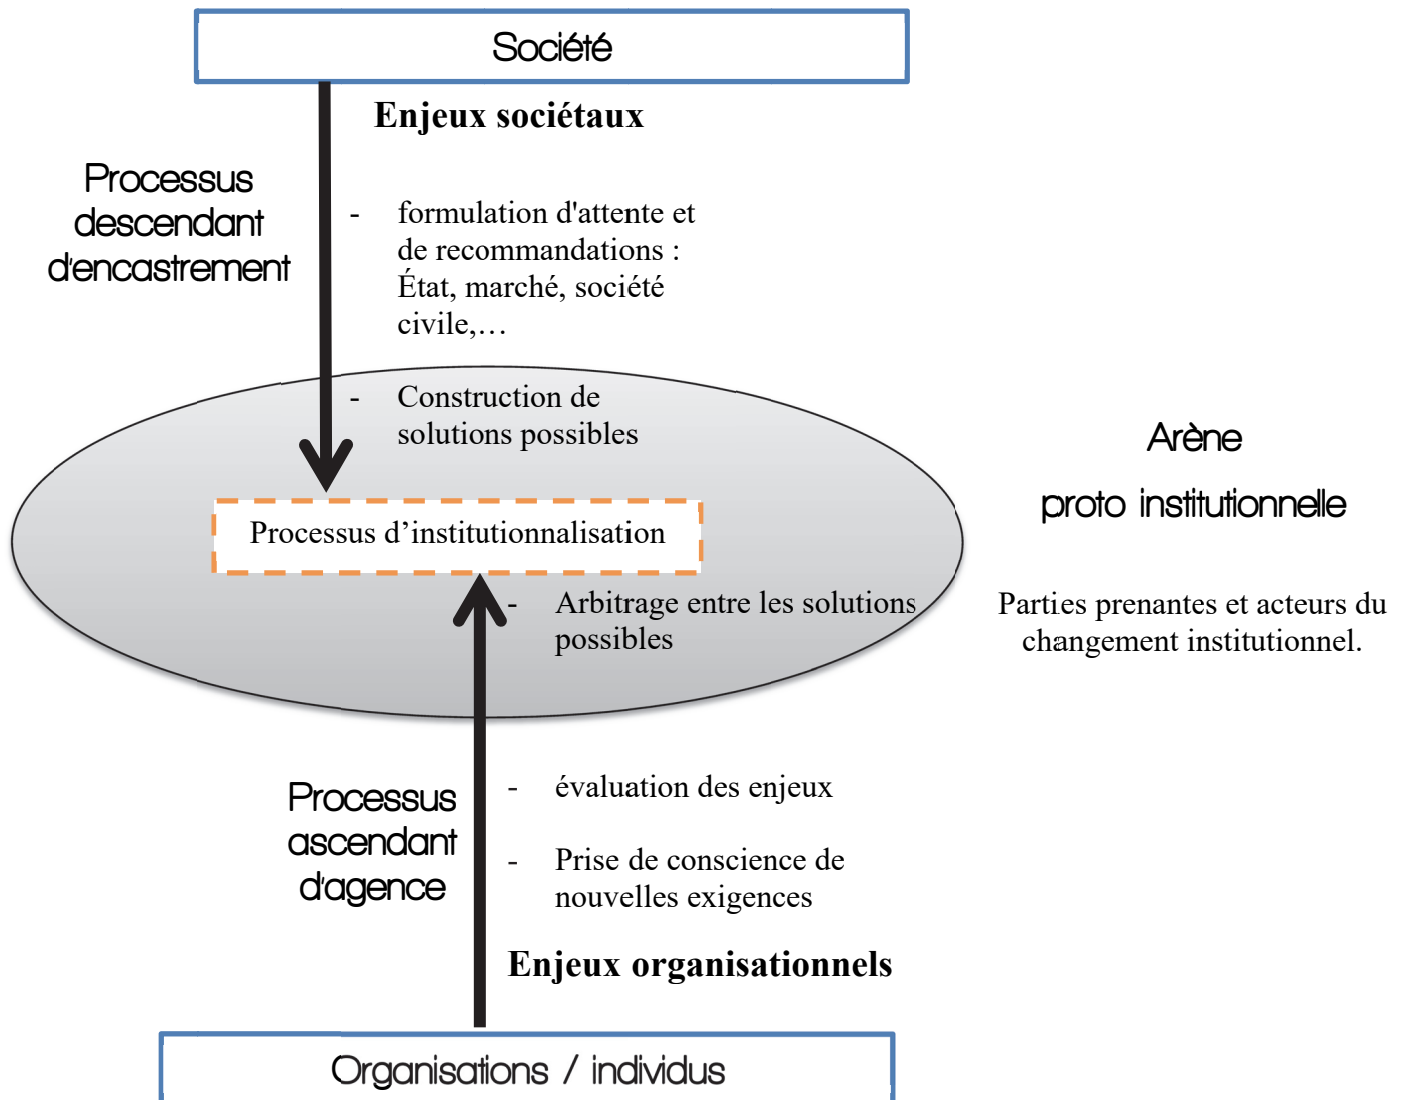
Société

Enjeux sociétaux

Processus descendant d'encastrement

- formulation d'attente et de recommandations : État, marché, société civile,…

- Construction de solutions possibles

Arène

proto institutionnelle

Processus d'institutionnalisation

- Arbitrage entre les solutions possibles

Parties prenantes et acteurs du changement institutionnel.

Processus ascendant d'agence

- évaluation des enjeux

- Prise de conscience de nouvelles exigences

Enjeux organisationnels

Organisations / individus